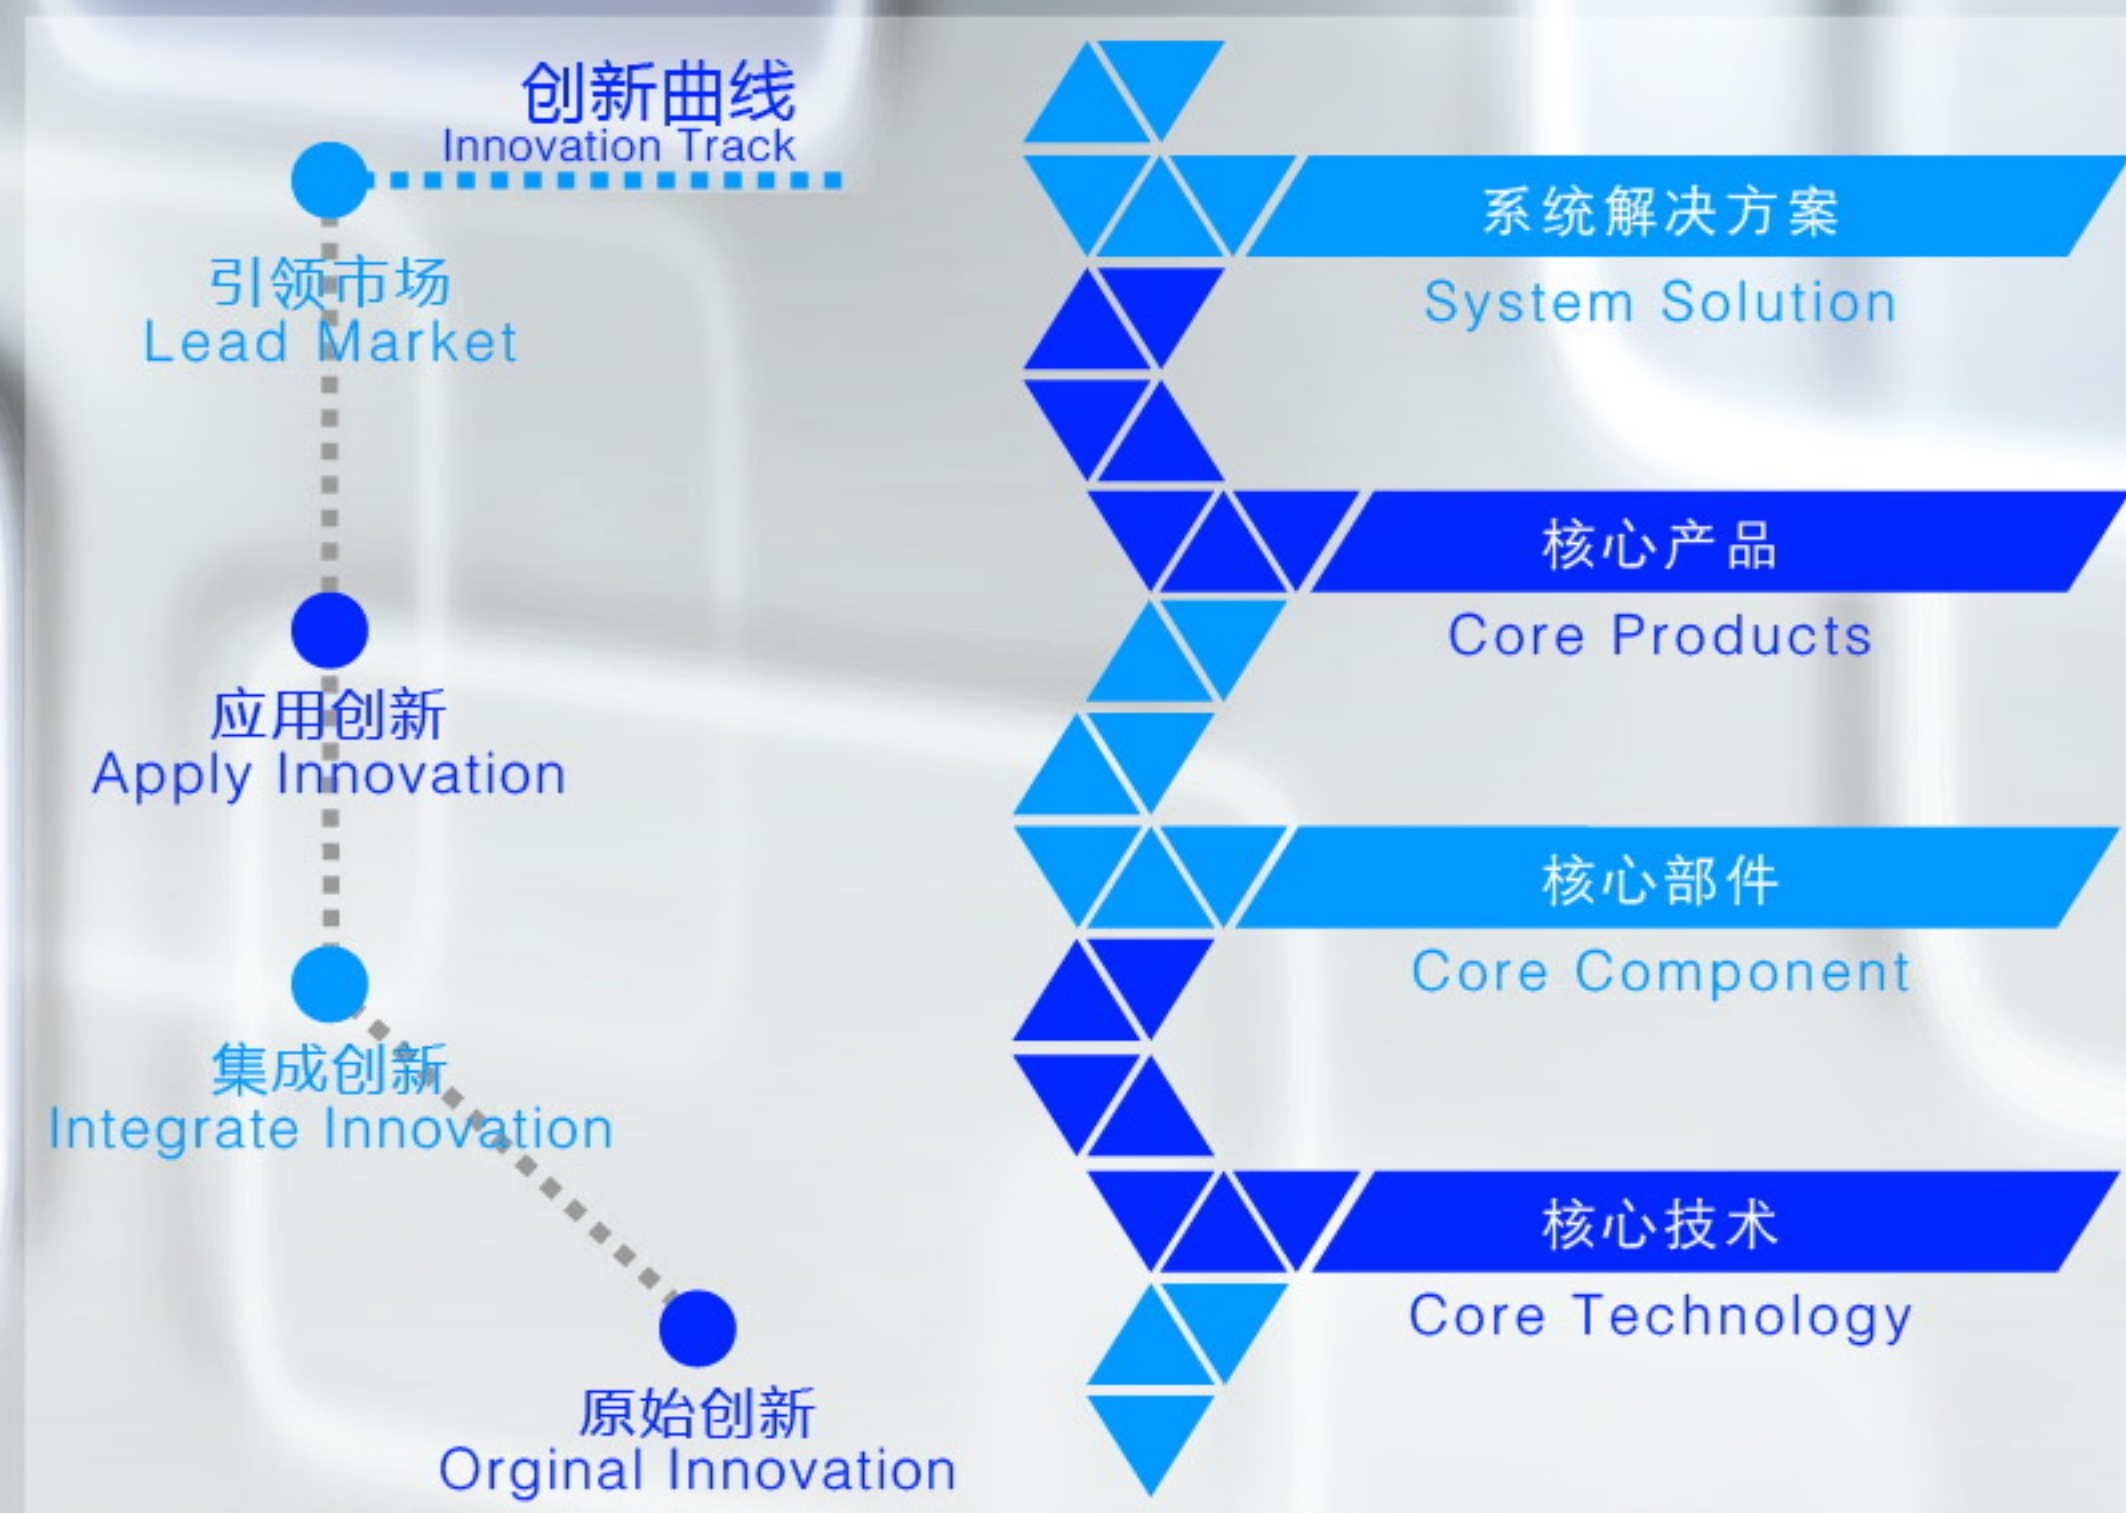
创新曲线
Innovation Track

引领市场
Lead Market

应用创新
Apply Innovation

集成创新
Integrate Innovation

原始创新
Orginal Innovation

系统解决方案
System Solution

核心产品
Core Products

核心部件
Core Component

核心技术
Core Technology